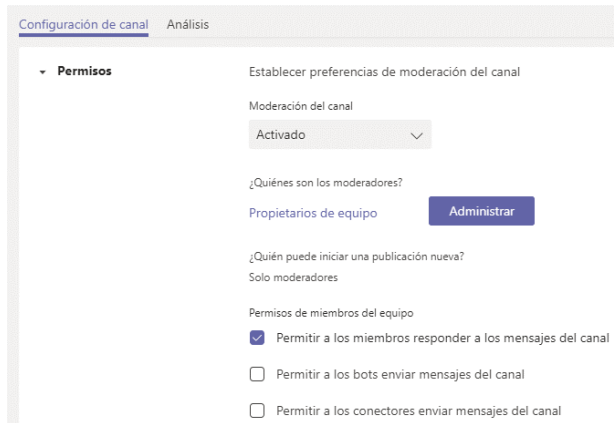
Configuración de canal Análisis

Permisos

Establecer preferencias de moderación del canal

Moderación del canal

Activado

¿Quiénes son los moderadores?

Propietarios de equipo

Administrar

¿Quién puede iniciar una publicación nueva?

Solo moderadores

Permisos de miembros del equipo

Permitir a los miembros responder a los mensajes del canal

Permitir a los bots enviar mensajes del canal

Permitir a los conectores enviar mensajes del canal